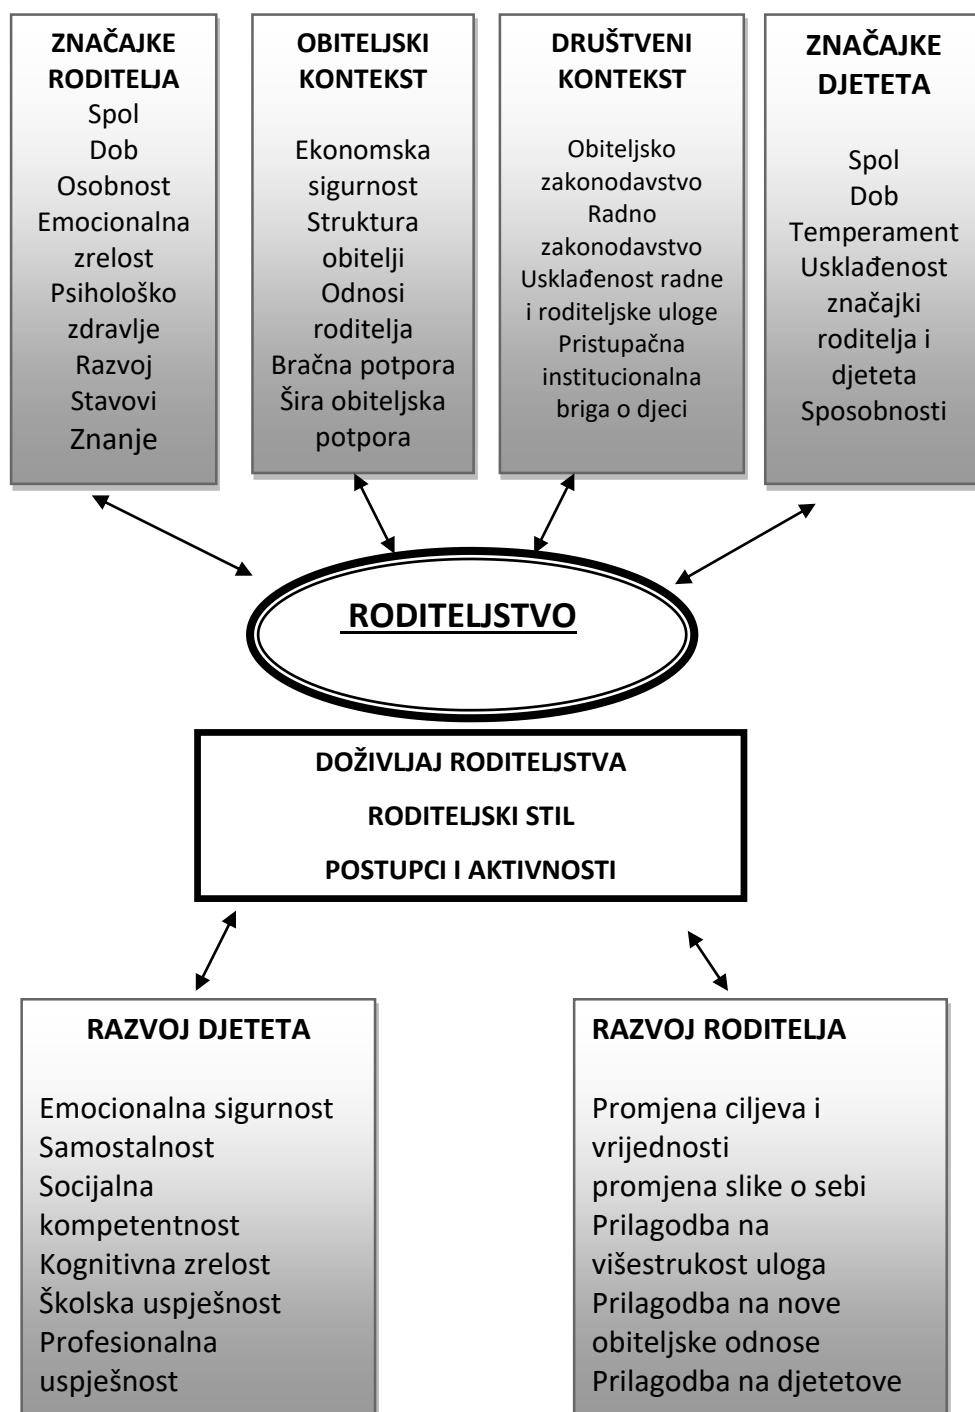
ZNAČAJKE RODITELJA
Spol
Dob
Osobnost
Emocionalna zrelost
Psihološko zdravlje
Razvoj
Stavovi
Znanje

OBITELJSKI KONTEKST
Ekonomska sigurnost
Struktura obitelji
Odnosi roditelja
Bračna potpora
Šira obiteljska potpora

DRUŠTVENI KONTEKST
Obiteljsko zakonodavstvo
Radno zakonodavstvo
Usklađenost radne i roditeljske uloge
Pristupačna institucionalna briga o djeci

ZNAČAJKE DJETETA
Spol
Dob
Temperament
Usklađenost značajki roditelja i djeteta
Sposobnosti

RODITELJSTVO

DOŽIVLJAJ RODITELJSTVA
RODITELJSKI STIL
POSTUPCI I AKTIVNOSTI

RAZVOJ DJETETA
Emocionalna sigurnost
Samostalnost
Socijalna kompetentnost
Kognitivna zrelost
Školska uspješnost
Profesionalna uspješnost

RAZVOJ RODITELJA
Promjena ciljeva i vrijednosti
promjena slike o sebi
Prilagodba na višestrukost uloga
Prilagodba na nove obiteljske odnose
Prilagodba na djetetove